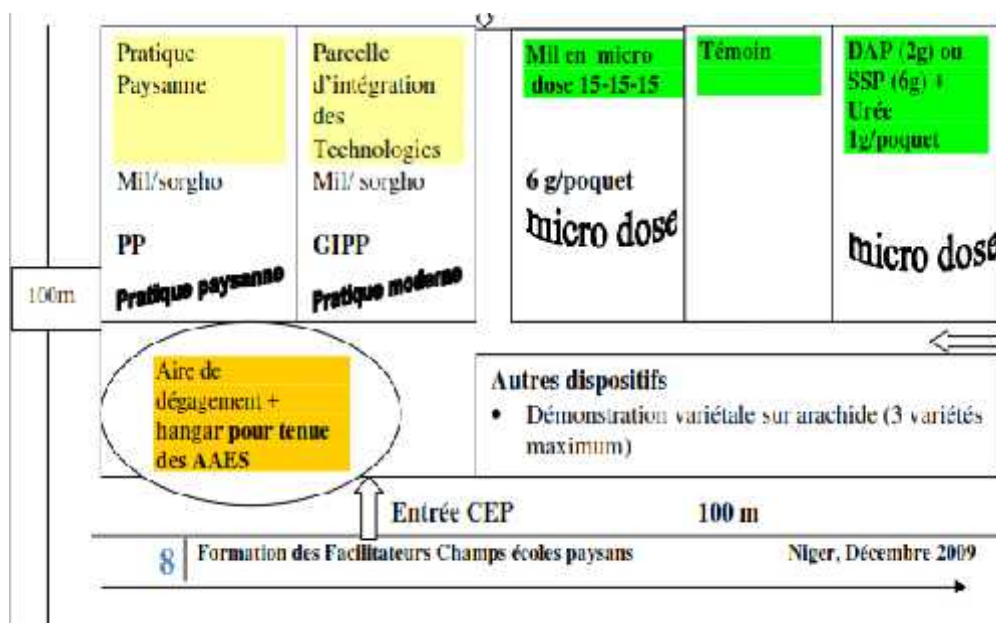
Pratique Paysanne

Mil/sorgho

PP

Pratique paysanne

Parcelle d'intégration des Technologies

Mil/ sorgho

GIPP

Pratique moderne

Mil en micro dose 15-15-15

6 g/poquet

micro dose

Témoin

DAP (2g) ou SSP (6g) + Urée 1g/poquet

micro dose

100m

Aire de dégagement + hangar pour tenue des AAES

Autres dispositifs

• Démonstration variétale sur arachide (3 variétés maximum)

Entrée CEP

100 m

8 | Formation des Facilitateurs Champs écoles paysans

Niger, Décembre 2009